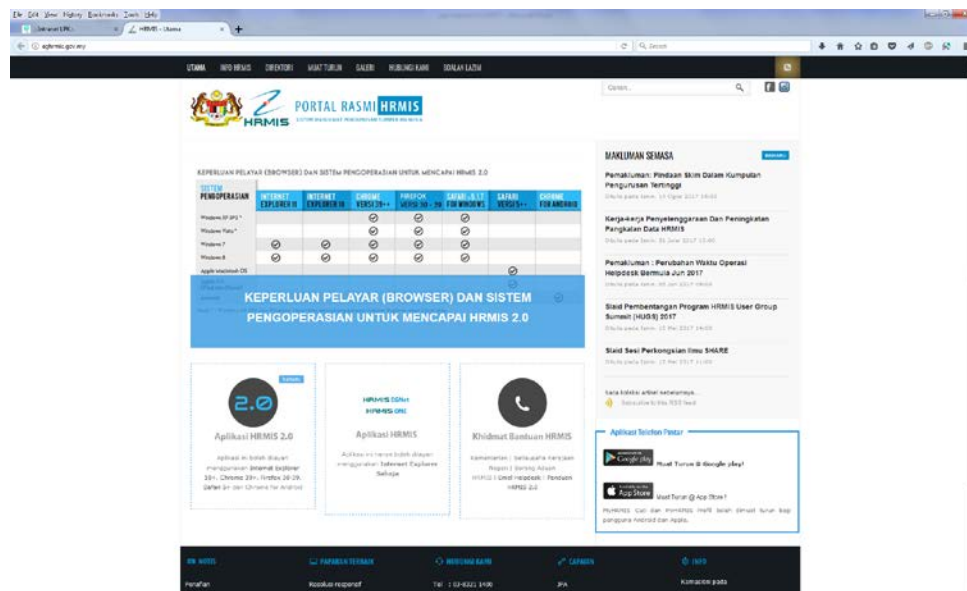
File Edit View History Bookmarks Tools Help

Intranet EPU × HRMIS - Utama × +

eghrmis.gov.my

Search

UTAMA INFO HRMIS DIREKTORI MUAT TURUN GALERI HUBUNGI KAMI SOALAN LAZIM

Carian...

PORTAL RASMI HRMIS

HRMIS

KEPERLUAN PELAYAR (BROWSER) DAN SISTEM PENGOPERASIAN UNTUK MENCAPAI HRMIS 2.0

| SISTEM PENGOPERASIAN | INTERNET EXPLORER 11 | INTERNET EXPLORER 10 | CHROME VERSI 39++ | FIREFOX VERSI 30 - 39 | SAFARI 6.1.2 FOR WINDOWS | SAFARI VERSI 5++ | CHROME FOR ANDROID |
|---|---|---|---|---|---|---|---|
| Windows XP SP3 * | | | ⊘ | ⊘ | ⊘ | | |
| Windows Vista * | | | ⊘ | ⊘ | ⊘ | | |
| Windows 7 | ⊘ | ⊘ | ⊘ | ⊘ | ⊘ | | |
| Windows 8 | ⊘ | ⊘ | ⊘ | ⊘ | ⊘ | | |
| Apple Macintosh OS | | | | | | ⊘ | |

KEPERLUAN PELAYAR (BROWSER) DAN SISTEM PENGOPERASIAN UNTUK MENCAPAI HRMIS 2.0

MAKLUMAN SEMASA

Pemakluman: Pindaan Skim Dalam Kumpulan Pengurusan Tertinggi

Kerja-kerja Penyelenggaraan Dan Peningkatan Pangkalan Data HRMIS

Pemakluman : Perubahan Waktu Operasi Helpdesk Bermula Jun 2017

Slaid Pembentangan Program HRMIS User Group Summit (HUGS) 2017

Slaid Sesi Perkongsian Ilmu SHARE

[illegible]

2.0

Aplikasi HRMIS 2.0

Aplikasi ini boleh dicapai menggunakan Internet Explorer 10++, Chrome 39++, Firefox 30-39, Safari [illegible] dan Chrome for Android

HRMIS DINet
HRMIS ORI

Aplikasi HRMIS

Aplikasi ini hanya boleh dicapai menggunakan Internet Explorer Sahaja

Khidmat Bantuan HRMIS

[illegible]

Aplikasi Telefon Pintar

Google play
Muat Turun @ Google play!

App Store
Muat Turun @ App Store!

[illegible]

Perutusan

Resolusi responsif

Tel : 03-8321 1400

JPA

Komunikasi pada